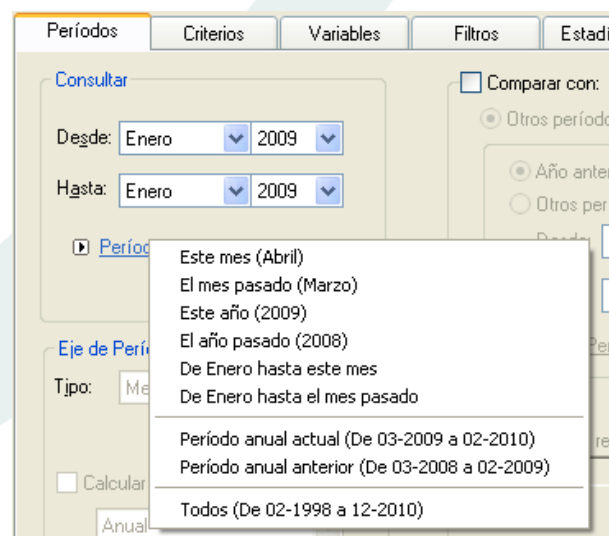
Períodos | Criterios | Variables | Filtros | Estadi

Consultar

Desde: Enero 2009

Hasta: Enero 2009

Períod

Comparar con:

Otros período

Año anter

Otros per

Desde

Per

re

Eje de Perí

Tipo: Me

Calcular

Anual

Este mes (Abril)
El mes pasado (Marzo)
Este año (2009)
El año pasado (2008)
De Enero hasta este mes
De Enero hasta el mes pasado

Período anual actual (De 03-2009 a 02-2010)
Período anual anterior (De 03-2008 a 02-2009)

Todos (De 02-1998 a 12-2010)